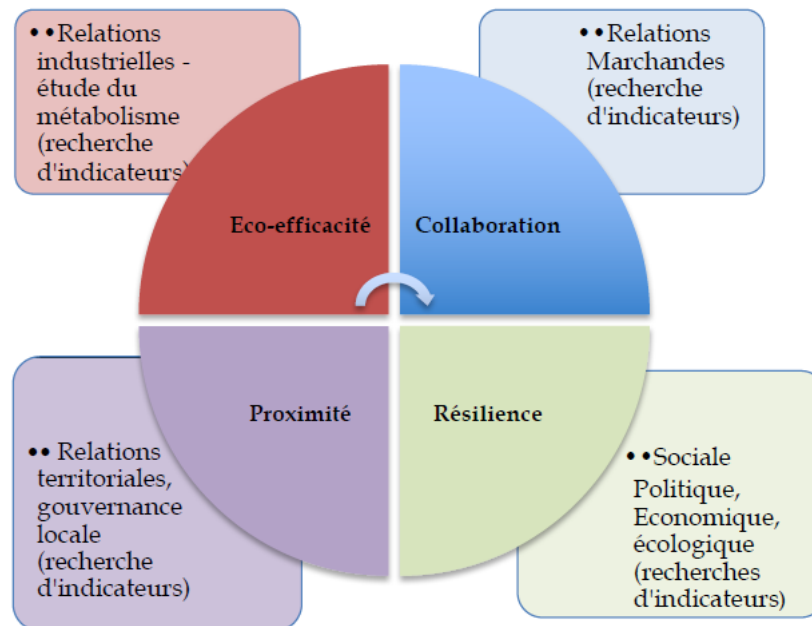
• •Relations industrielles - étude du métabolisme (recherche d'indicateurs)

• •Relations Marchandes (recherche d'indicateurs)

Eco-efficacité

Collaboration

Proximité

Résilience

• • Relations territoriales, gouvernance locale (recherche d'indicateurs)

• •Sociale Politique, Economique, écologique (recherches d'indicateurs)